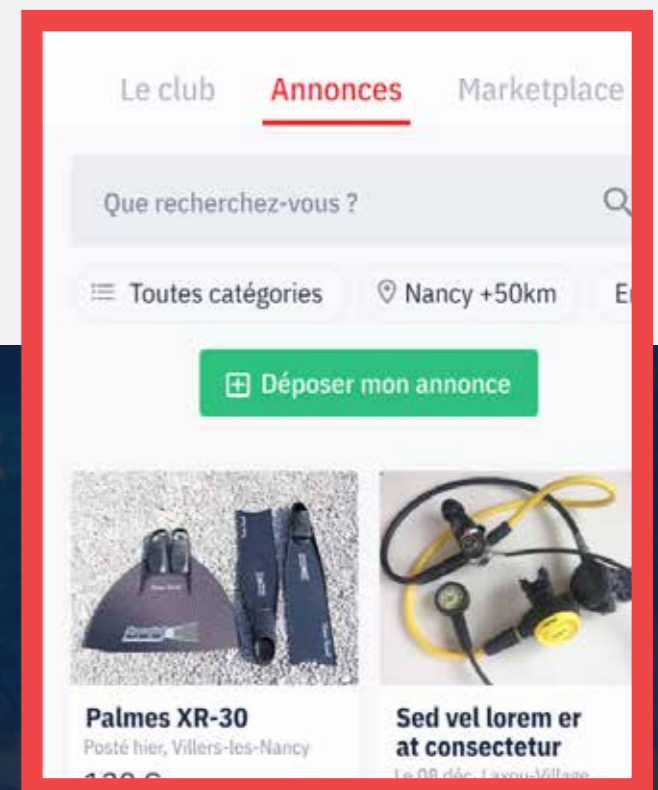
Le club Annonces Marketplace

Que recherchez-vous ?

Toutes catégories Nancy +50km E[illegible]

Déposer mon annonce

Palmes XR-30
Posté hier, Villers-les-Nancy
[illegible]

Sed vel lorem er at consectetur
Le 08 déc. Laxou-Village